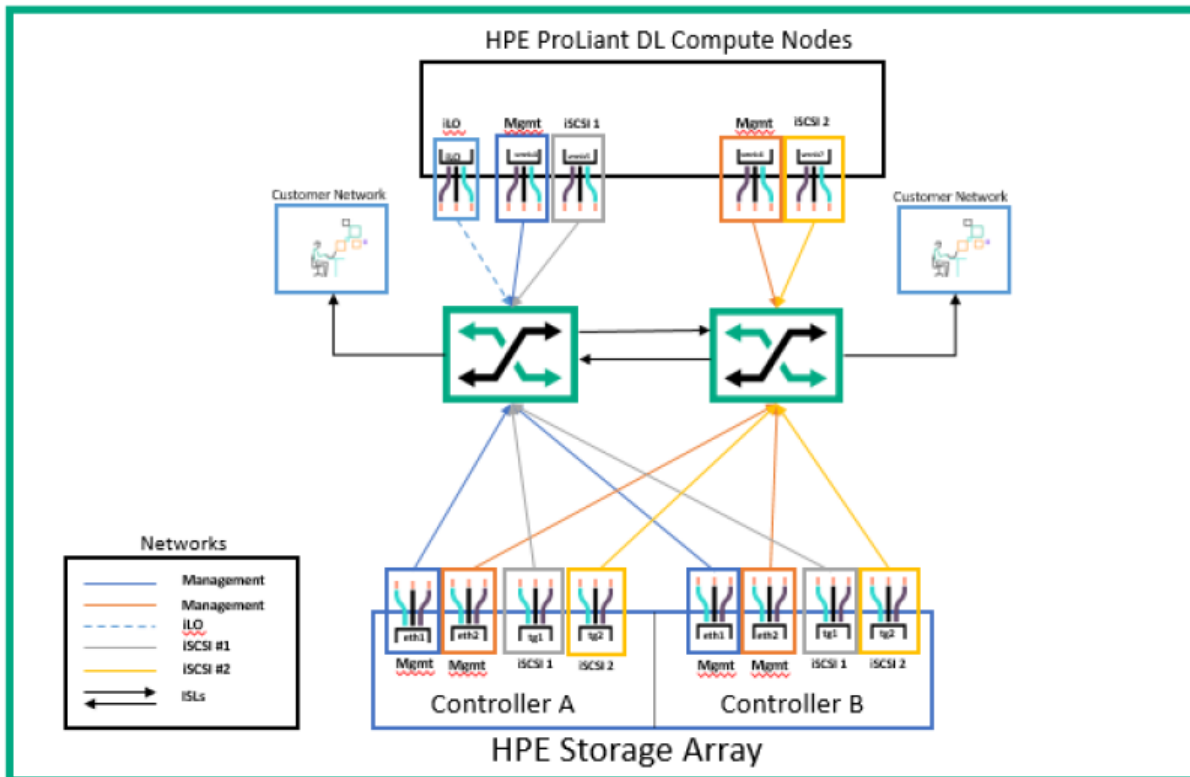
HPE ProLiant DL Compute Nodes

iLO
Mgmt
iSCSI 1
Mgmt
iSCSI 2

Customer Network
Customer Network

Networks
Management
Management
iLO
iSCSI #1
iSCSI #2
ISLs

eth1
eth2
tg1
tg2
Mgmt
Mgmt
iSCSI 1
iSCSI 2

eth1
eth2
tg1
tg2
Mgmt
Mgmt
iSCSI 1
iSCSI 2

Controller A
Controller B

HPE Storage Array